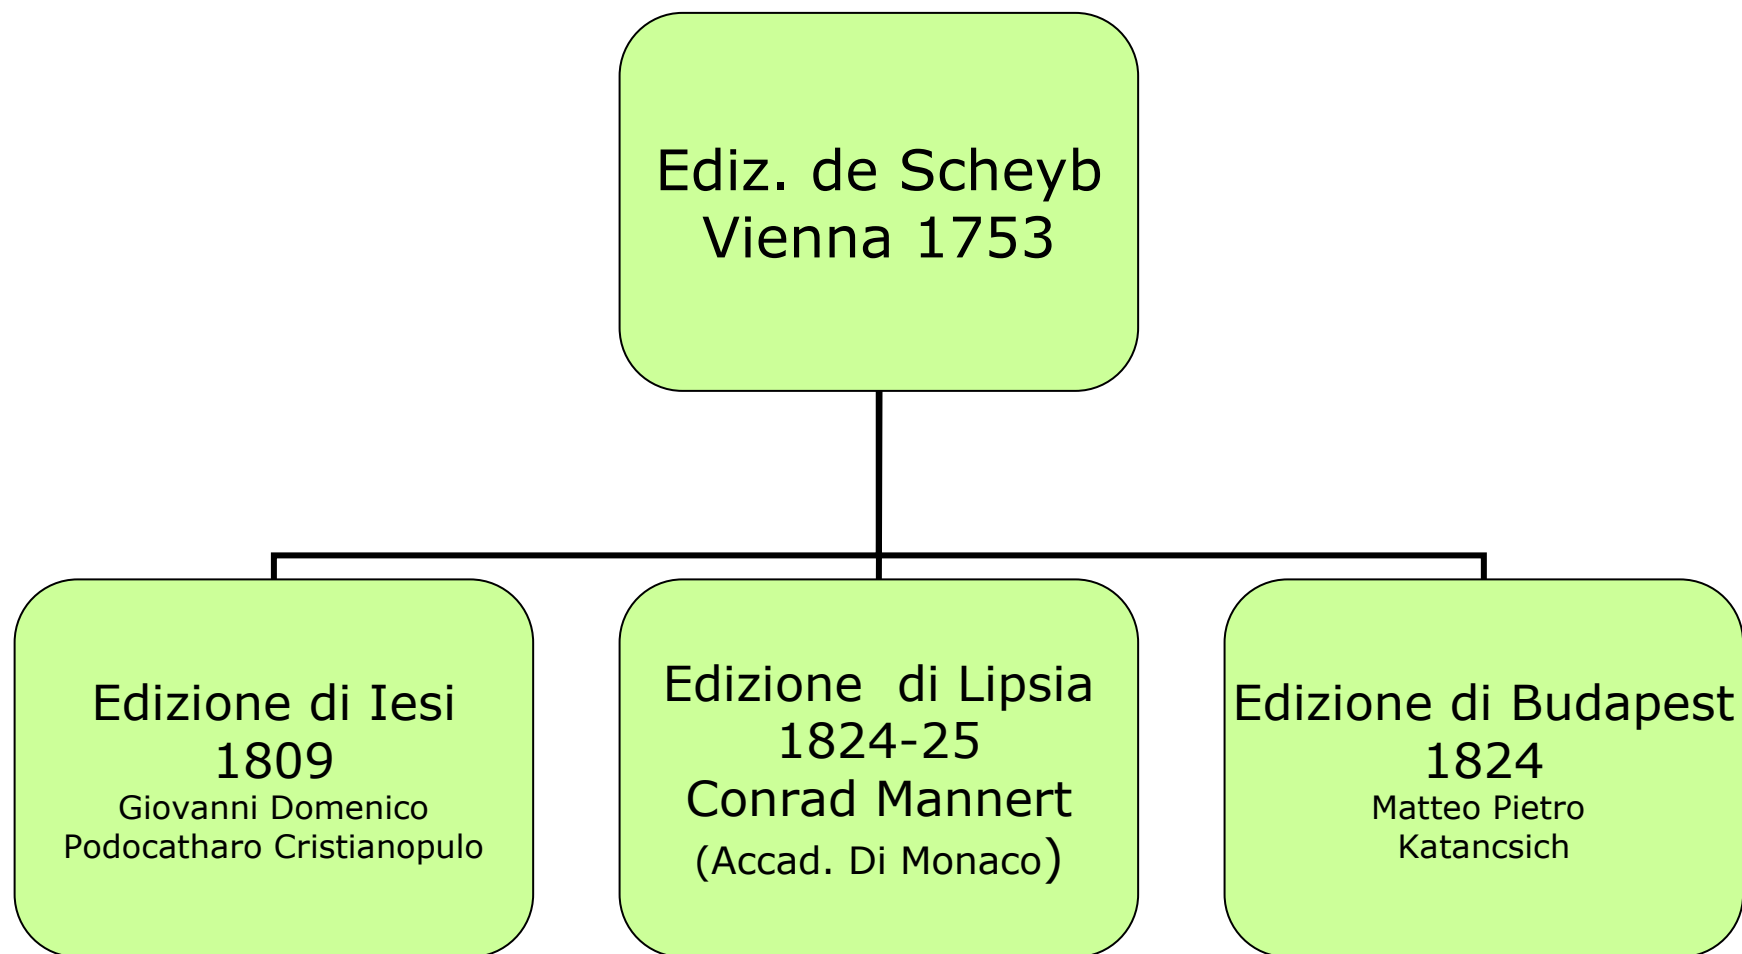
Ediz. de Scheyb
Vienna 1753

Edizione di Iesi
1809
Giovanni Domenico
Podocatharo Cristianopulo

Edizione di Lipsia
1824-25
Conrad Mannert
(Accad. Di Monaco)

Edizione di Budapest
1824
Matteo Pietro
Katancsich